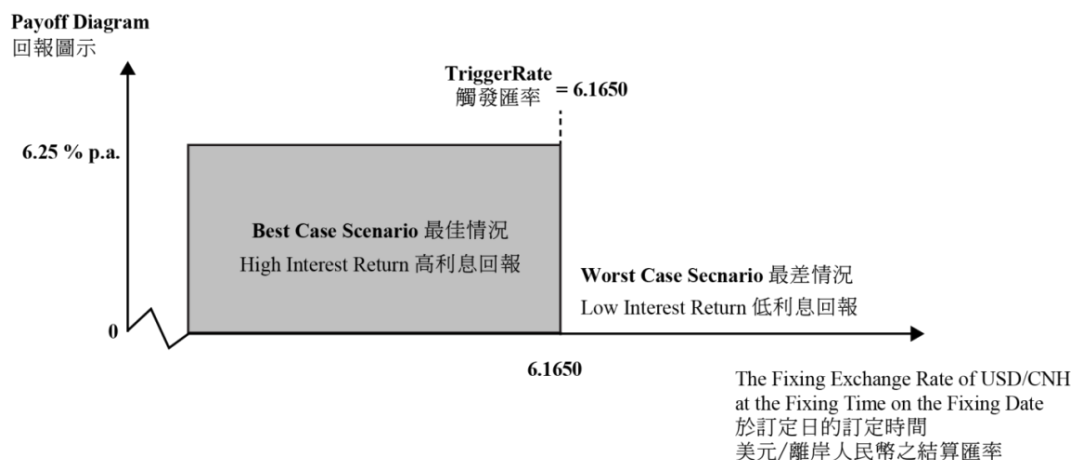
Payoff Diagram
回報圖示

TriggerRate
觸發匯率 = 6.1650

6.25 % p.a.

Best Case Scenario 最佳情況
High Interest Return 高利息回報

Worst Case Secnario 最差情況
Low Interest Return 低利息回報

0

6.1650

The Fixing Exchange Rate of USD/CNH at the Fixing Time on the Fixing Date
於訂定日的訂定時間
美元/離岸人民幣之結算匯率